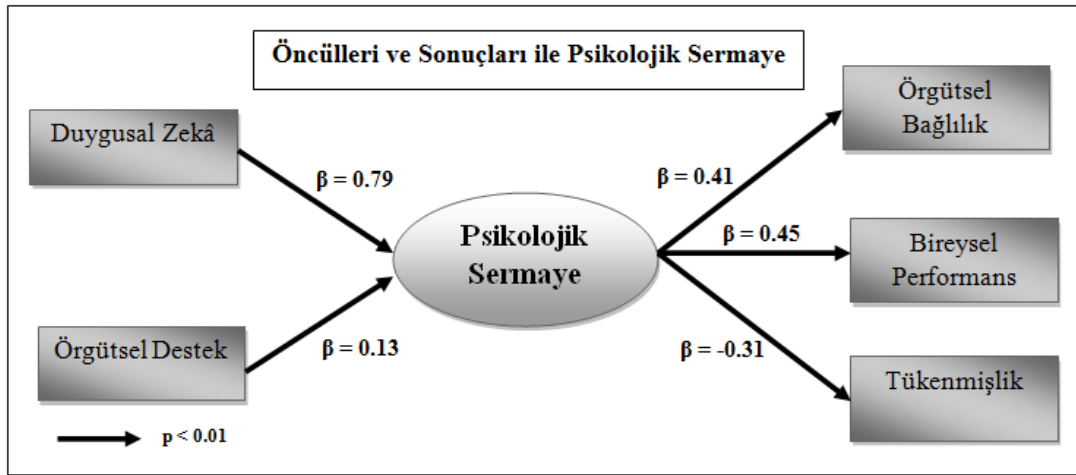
Öncülleri ve Sonuçları ile Psikolojik Sermaye

Duygusal Zekâ

$\beta = 0.79$

Örgütsel Destek

$\beta = 0.13$

Psikolojik Sermaye

$\beta = 0.41$

Örgütsel Bağlılık

$\beta = 0.45$

Bireysel Performans

$\beta = -0.31$

Tükenmişlik

p < 0.01